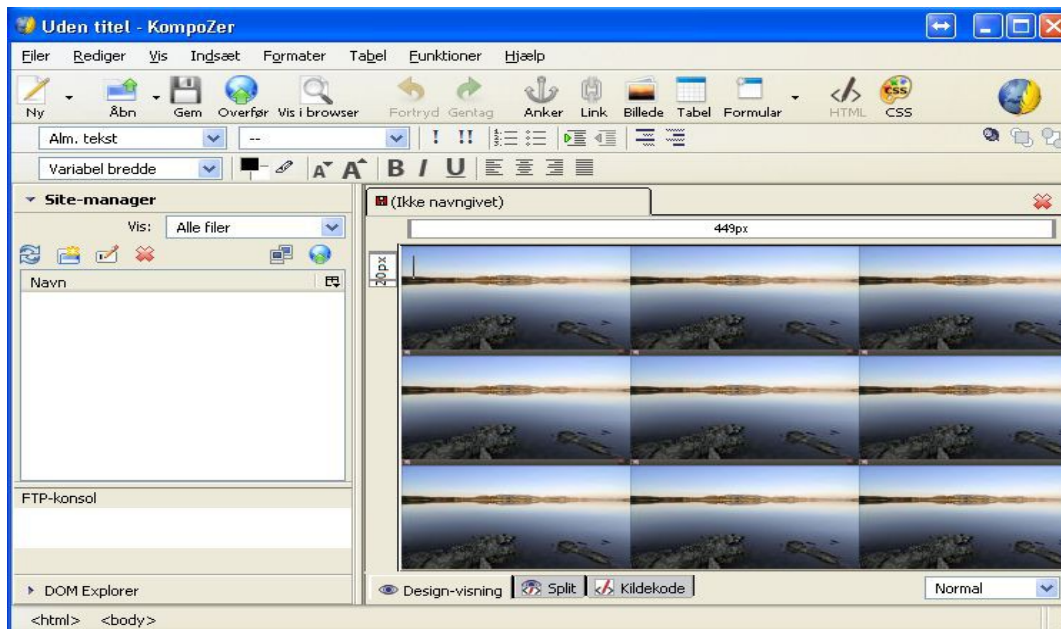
Uden titel - KompoZer

Filer Rediger Vis Indsæt Formater Tabel Funktioner Hjælp

Ny Åbn Gem Overfør Vis i browser Fortryd Gentag Anker Link Billede Tabel Formular HTML CSS

Alm. tekst --

Variabel bredde

Site-manager

Vis: Alle filer

Navn

FTP-konsol

DOM Explorer

(Ikke navngivet)

449px

20px

Design-visning Split Kildekode

Normal

<html> <body>